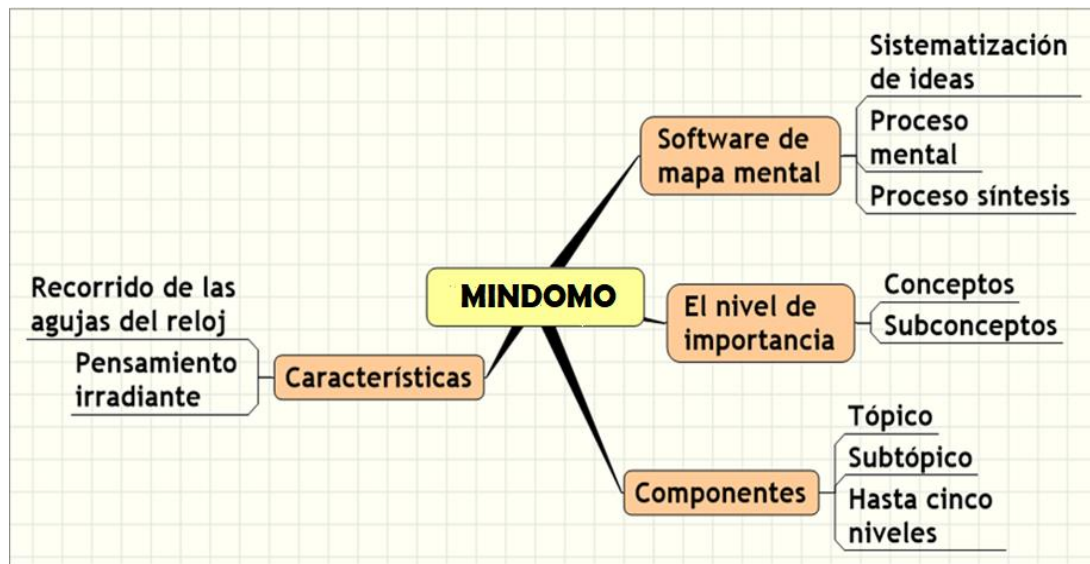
MINDOMO

Software de mapa mental

Sistematización de ideas

Proceso mental

Proceso síntesis

El nivel de importancia

Conceptos

Subconceptos

Componentes

Tópico

Subtópico

Hasta cinco niveles

Características

Recorrido de las agujas del reloj

Pensamiento irradiante